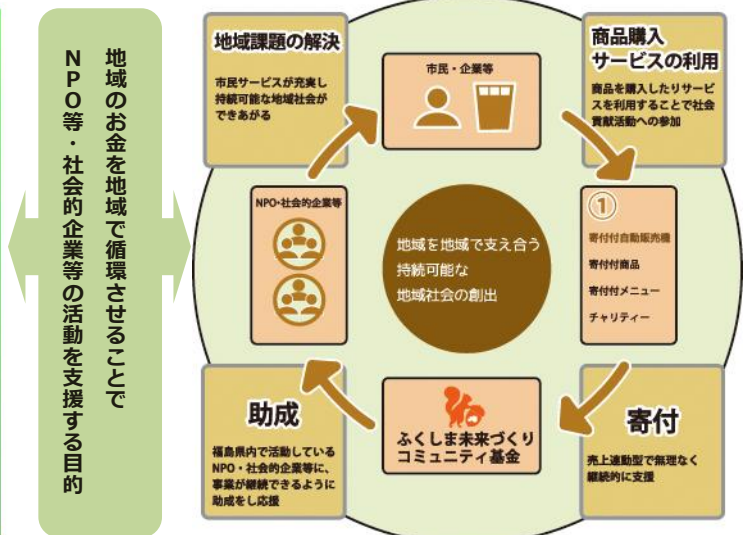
地域のお金を地域で循環させることで
NPO等・社会的企業等の活動を支援する目的

地域課題の解決
市民サービスが充実し持続可能な地域社会ができあがる

市民・企業等

商品購入
サービスの利用
商品を購入したりサービスを利用することで社会貢献活動への参加

NPO・社会的企業等

地域を地域で支え合う
持続可能な
地域社会の創出

①
寄付付自動販売機
寄付付商品
寄付付メニュー
チャリティー

助成
福島県内で活動しているNPO・社会的企業等に、事業が継続できるように助成をし応援

ふくしま未来づくり
コミュニティ基金

寄付
売上連動型で無理なく継続的に支援